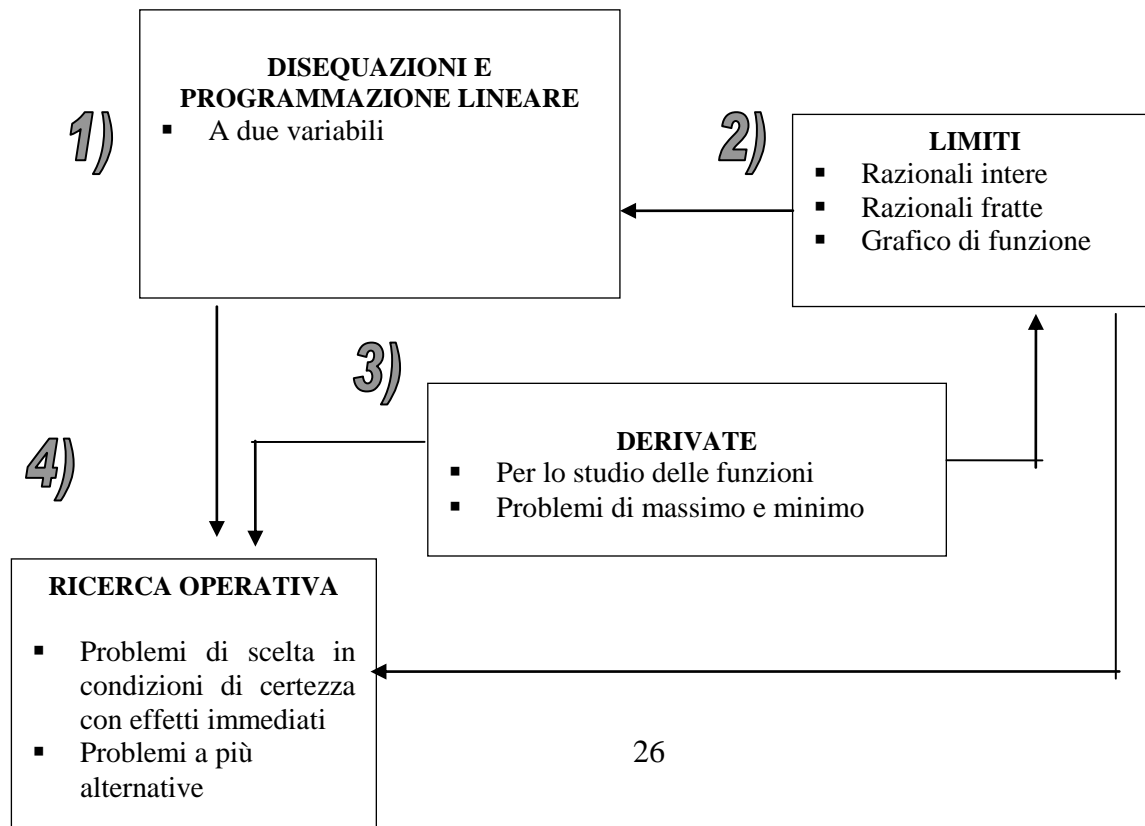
1)

DISEQUAZIONI E PROGRAMMAZIONE LINEARE
- A due variabili

2)

LIMITI
- Razionali intere
- Razionali fratte
- Grafico di funzione

3)

DERIVATE
- Per lo studio delle funzioni
- Problemi di massimo e minimo

4)

RICERCA OPERATIVA
- Problemi di scelta in condizioni di certezza con effetti immediati
- Problemi a più alternative

26